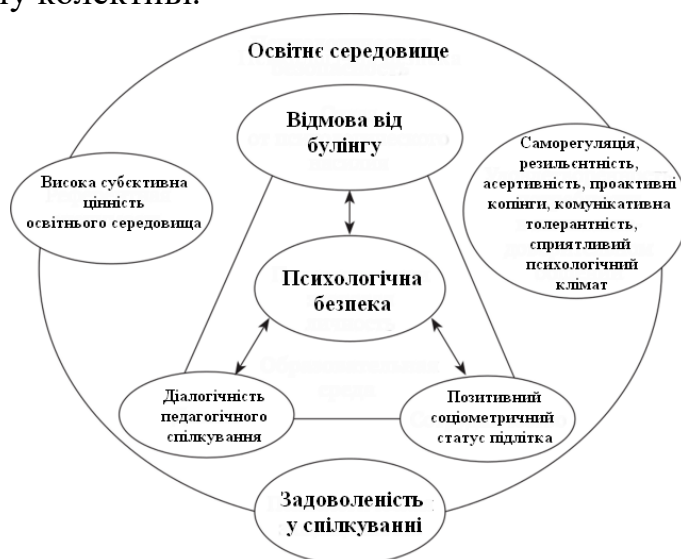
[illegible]у колективі.

Освітнє середовище

Відмова від булінгу

Висока суб'єктивна цінність освітнього середовища

Саморегуляція, резильєнтність, асертивність, проактивні копінги, комунікативна толерантність, сприятливий психологічний клімат

Психологічна безпека

Діалогічність педагогічного спілкування

Позитивний соціометричний статус підлітка

Задоволеність у спілкуванні